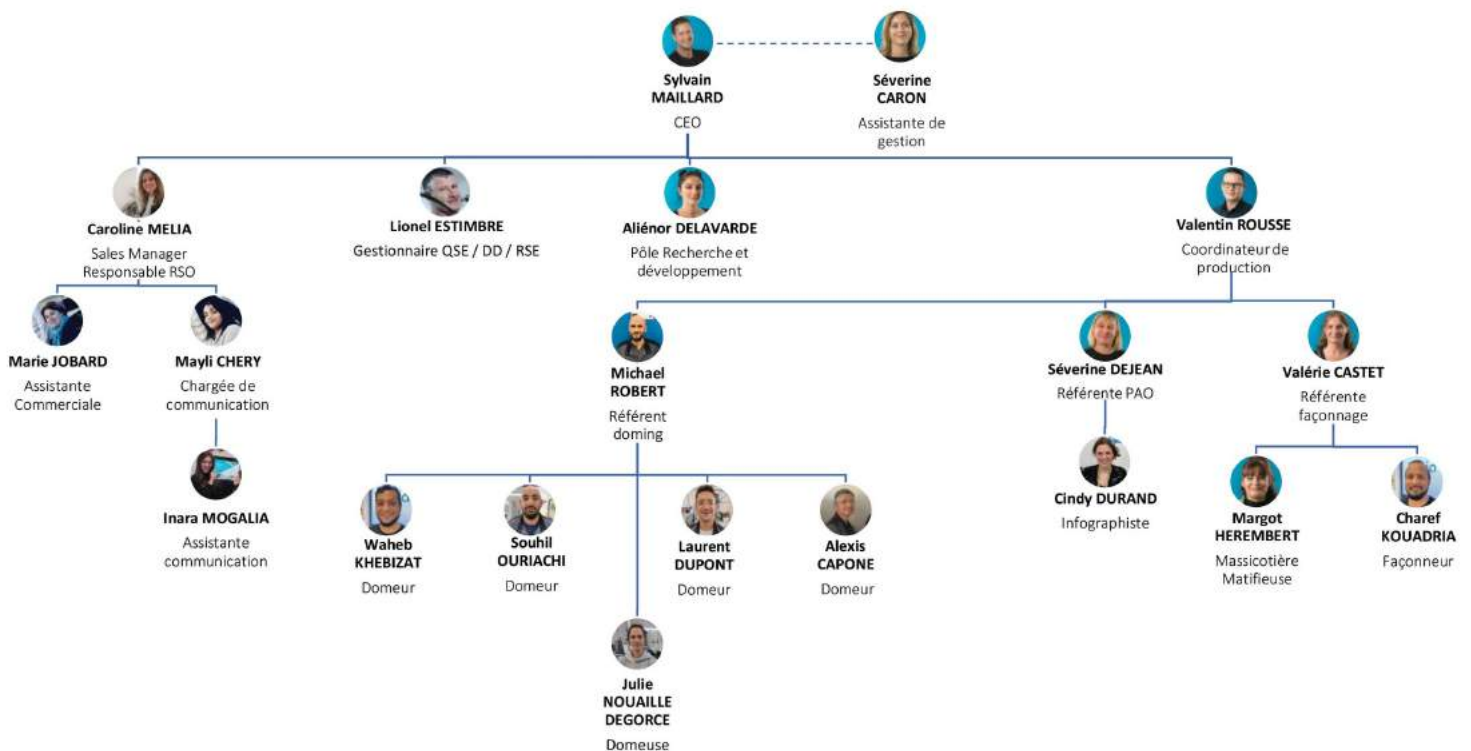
Sylvain MAILLARD
CEO

Séverine CARON
Assistante de gestion

Caroline MELIA
Sales Manager
Responsable RSO

Lionel ESTIMBRE
Gestionnaire QSE / DD / RSE

Aliénor DELAVARDE
Pôle Recherche et développement

Valentin ROUSSE
Coordinateur de production

Marie JOBARD
Assistante Commerciale

Mayli CHERY
Chargée de communication

Inara MOGALIA
Assistante communication

Michael ROBERT
Référent doming

Séverine DEJEAN
Référente PAO

Valérie CASTET
Référente façonnage

Cindy DURAND
Infographiste

Waheb KHEBIZAT
Domeur

Souhil OURIACHI
Domeur

Laurent DUPONT
Domeur

Alexis CAPONE
Domeur

Margot HEREMBERT
Massicotière Matifieuse

Charef KOUADRIA
Façonneur

Julie NOUAILLE DEGORCE
Domeuse